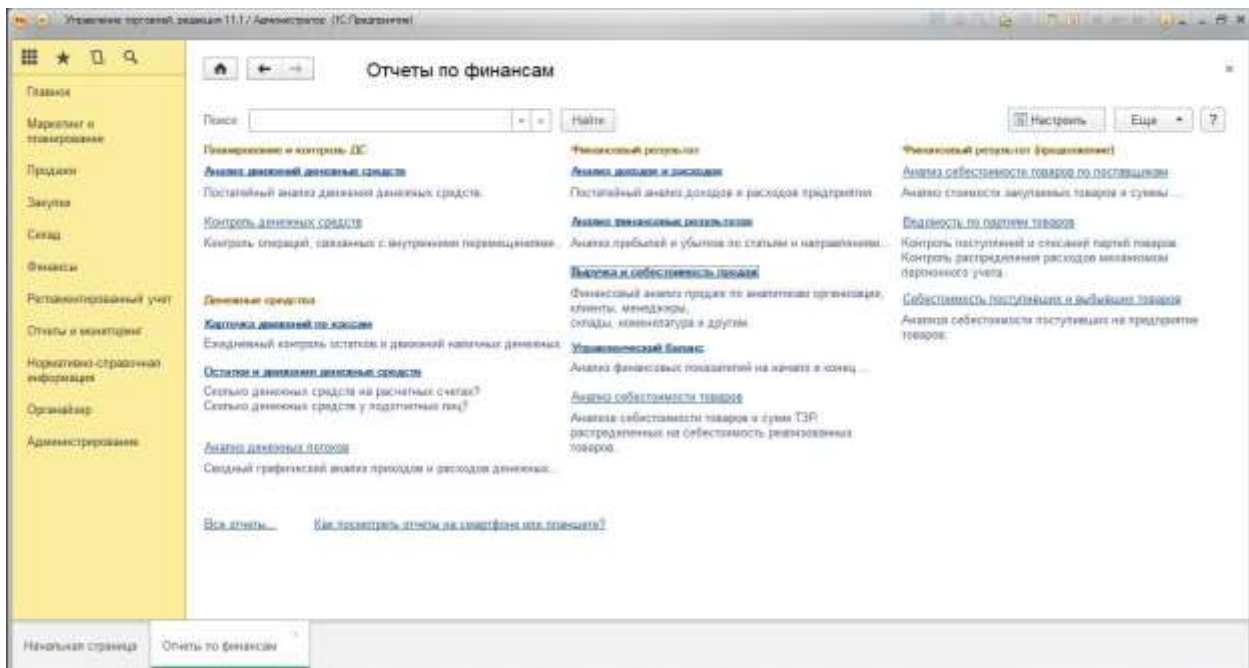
Управление торговлей, редакция 11.1 / Администратор (1С:Предприятие)

Главное
Маркетинг и планирование
Продажи
Закупки
Склад
Финансы
Регламентированный учет
Отчеты и мониторинг
Нормативно-справочная информация
Органайзер
Администрирование

Отчеты по финансам

Поиск
Найти
Настроить
Еще
?

Планирование и контроль ДС

Анализ движений денежных средств
Постатейный анализ движения денежных средств

Контроль денежных средств
Контроль операций, связанных с внутренними перемещениями...

Денежные средства

Карточка движений по кассам
Ежедневный контроль остатков и движений наличных денежных...

Остатки и движения денежных средств
Сколько денежных средств на расчетных счетах?
Сколько денежных средств у подотчетных лиц?

Анализ денежных потоков
Сводный графический анализ приходов и расходов денежных...

Финансовый результат

Анализ доходов и расходов
Постатейный анализ доходов и расходов предприятия

Анализ финансовых результатов
Анализ прибылей и убытков по статьям и направлениям...

Выручка и себестоимость продаж
Финансовый анализ продаж по аналитикам организации, клиенты, менеджеры, склады, номенклатура и другие

Управленческий баланс
Анализ финансовых показателей на начало и конец...

Анализ себестоимости товаров
Анализ себестоимости товаров и сумм ТЗР, распределенных на себестоимость реализованных товаров

Финансовый результат (продолжение)

Анализ себестоимости товаров по поставщикам
Анализ стоимости закупаемых товаров и суммы...

Ведомость по партиям товаров
Контроль поступлений и списаний партий товаров. Контроль распределения расходов механизмом партионного учета

Себестоимость поступивших и выбывших товаров
Анализ себестоимости поступивших на предприятие товаров

Все отчеты...
Как посмотреть отчеты на смартфоне или планшете?

Начальная страница
Отчеты по финансам